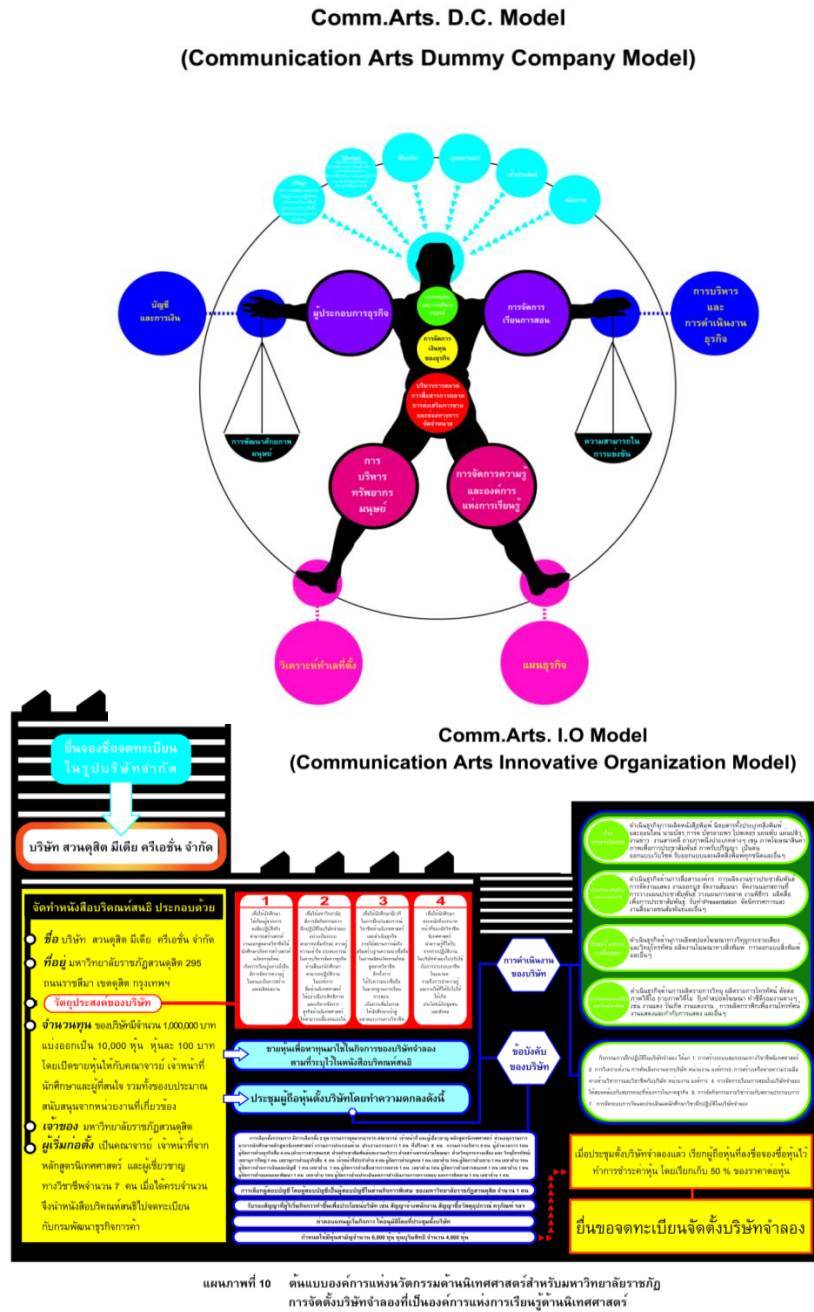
Comm.Arts. D.C. Model
(Communication Arts Dummy Company Model)

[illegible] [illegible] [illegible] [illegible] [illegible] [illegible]

บัญชีและการเงิน

ผู้ประกอบการธุรกิจ

การจัดการเรียนการสอน

การบริหารและการดำเนินงานธุรกิจ

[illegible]

การจัดการเงินทุนของธุรกิจ

บริหารการตลาด การสื่อสารการตลาด การส่งเสริมการขาย และของทางการจัดจำหน่าย

การพัฒนาศักยภาพมนุษย์

ความสามารถในการแข่งขัน

การบริหารทรัพยากรมนุษย์

การจัดการความรู้และองค์การแห่งการเรียนรู้

วิเคราะห์ทำเลที่ตั้ง

แผนธุรกิจ

Comm.Arts. I.O Model
(Communication Arts Innovative Organization Model)

ยื่นจองชื่อจดทะเบียนในรูปบริษัทจำกัด

บริษัท สวนดุสิต มีเดีย ครีเอชั่น จำกัด

จัดทำหนังสือบริคณห์สนธิ ประกอบด้วย
ชื่อ บริษัท สวนดุสิต มีเดีย ครีเอชั่น จำกัด
ที่อยู่ มหาวิทยาลัยราชภัฏสวนดุสิต 295 ถนนราชสีมา เขตดุสิต กรุงเทพฯ
วัตถุประสงค์ของบริษัท
จำนวนทุน ของบริษัทมีจำนวน 1,000,000 บาท แบ่งออกเป็น 10,000 หุ้น หุ้นละ 100 บาท โดยเปิดขายหุ้นให้กับคณาจารย์ เจ้าหน้าที่ นักศึกษาและผู้ที่สนใจ รวมทั้งของประมาณ สนับสนุนจากหน่วยงานที่เกี่ยวข้อง
เจ้าของ มหาวิทยาลัยราชภัฏสวนดุสิต
ผู้เริ่มก่อตั้ง เป็นคณาจารย์ เจ้าหน้าที่จากหลักสูตรนิเทศศาสตร์ และผู้เชี่ยวชาญทางวิชาชีพจำนวน 7 คน เมื่อได้ครบจำนวนจึงนำหนังสือบริคณห์สนธิไปจดทะเบียนกับกรมพัฒนาธุรกิจการค้า

1 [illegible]
2 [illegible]
3 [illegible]
4 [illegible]

ขายหุ้นเพื่อหาทุนมาใช้ในกิจการของบริษัทจำลองตามที่ระบุไว้ในหนังสือบริคณห์สนธิ

ประชุมผู้ถือหุ้นตั้งบริษัทโดยทำความตกลงดังนี้

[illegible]

การเลือกผู้สอบบัญชีโดยผู้สอบบัญชีเป็นผู้ตรวจบัญชีในด้านกิจการทางการเงิน ของมหาวิทยาลัยราชภัฏสวนดุสิต จำนวน 1 คน

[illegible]

ค่าตอบแทนผู้เริ่มก่อการ โดยผู้ถือหุ้นที่ประชุมต้องรับรอง

กำหนดให้หุ้นสามัญจำนวน 6,000 หุ้น หุ้นบุริมสิทธิ์ จำนวน 4,000 หุ้น

การดำเนินงานของบริษัท

ข้อบังคับของบริษัท

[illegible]

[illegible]

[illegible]

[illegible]

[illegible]

เมื่อประชุมตั้งบริษัทจำลองแล้ว เรียกผู้ถือหุ้นที่ลงชื่อจองซื้อหุ้นไว้ทำการชำระค่าหุ้น โดยเรียกเก็บ 50 % ของราคาต่อหุ้น

ยื่นขอจดทะเบียนจัดตั้งบริษัทจำลอง

แผนภาพที่ 10 ต้นแบบองค์การแห่งนวัตกรรมด้านนิเทศศาสตร์สำหรับมหาวิทยาลัยราชภัฏ การจัดตั้งบริษัทจำลองที่เป็นองค์การแห่งการเรียนรู้ด้านนิเทศศาสตร์